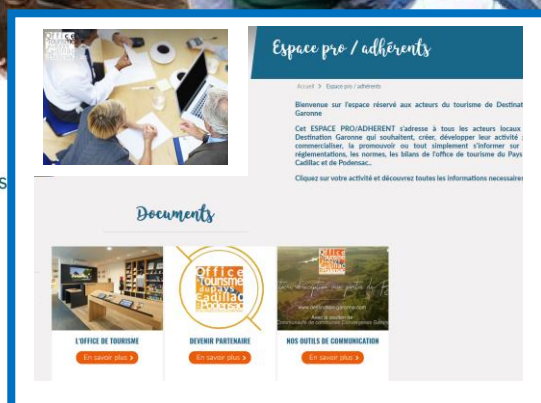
Espace pro / adhérents

Accueil > Espace pro / adhérents

Bienvenue sur l'espace réservé aux acteurs du tourisme de Destination Garonne

Cet ESPACE PRO/ADHERENT s'adresse à tous les acteurs locaux de Destination Garonne qui souhaitent, créer, développer leur activité : commercialiser, la promouvoir ou tout simplement s'informer sur les réglementations, les normes, les bilans de l'office de tourisme du Pays de Cadillac et de Podensac...

Cliquez sur votre activité et découvrez toutes les informations necessaires

s

Documents

Office de Tourisme du Pays de Cadillac & de Podensac

L'OFFICE DE TOURISME
En savoir plus >

DEVENIR PARTENAIRE
En savoir plus >

NOS OUTILS DE COMMUNICATION
En savoir plus >